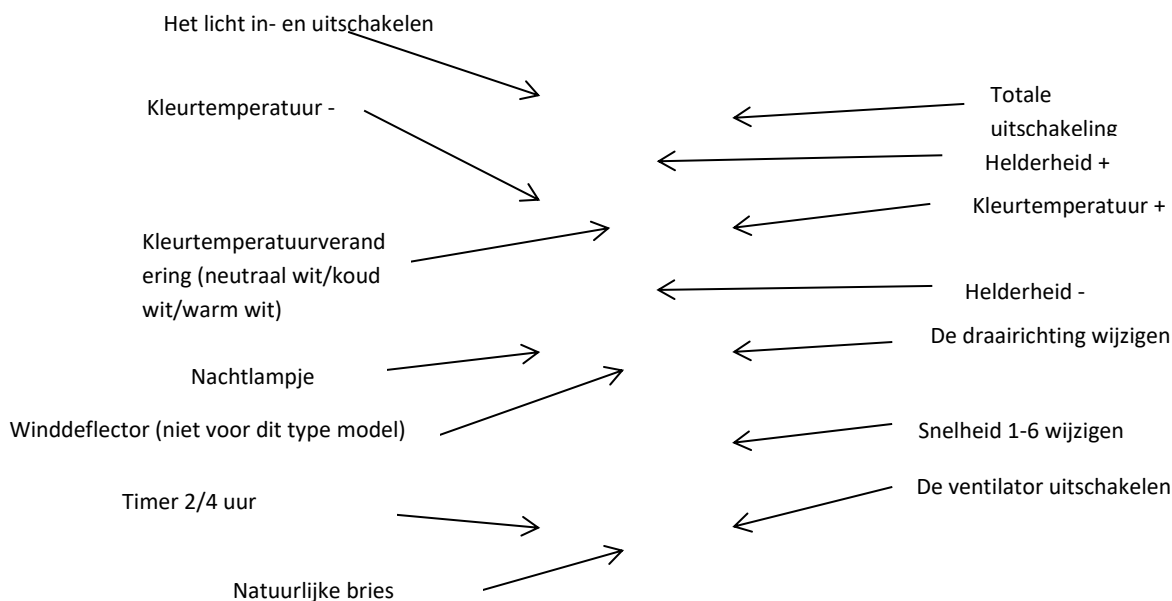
Het licht in- en uitschakelen

Kleurtemperatuur -

Totale uitschakeling

Helderheid +

Kleurtemperatuur +

Kleurtemperatuurverandering (neutraal wit/koud wit/warm wit)

Helderheid -

De draairichting wijzigen

Nachtlampje

Winddeflector (niet voor dit type model)

Snelheid 1-6 wijzigen

De ventilator uitschakelen

Timer 2/4 uur

Natuurlijke bries